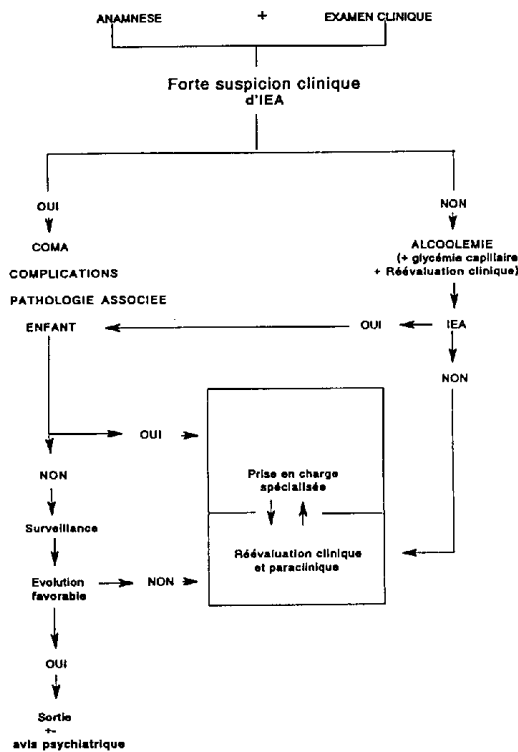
ANAMNESE + EXAMEN CLINIQUE

Forte suspicion clinique d'IEA

OUI

COMA

COMPLICATIONS

PATHOLOGIE ASSOCIEE

ENFANT

NON

ALCOOLEMIE (+ glycémie capillaire + Réévaluation clinique)

OUI

IEA

NON

OUI

NON

Surveillance

Evolution favorable

NON

OUI

Sortie +- avis psychiatrique

Prise en charge spécialisée

Réévaluation clinique et paraclinique